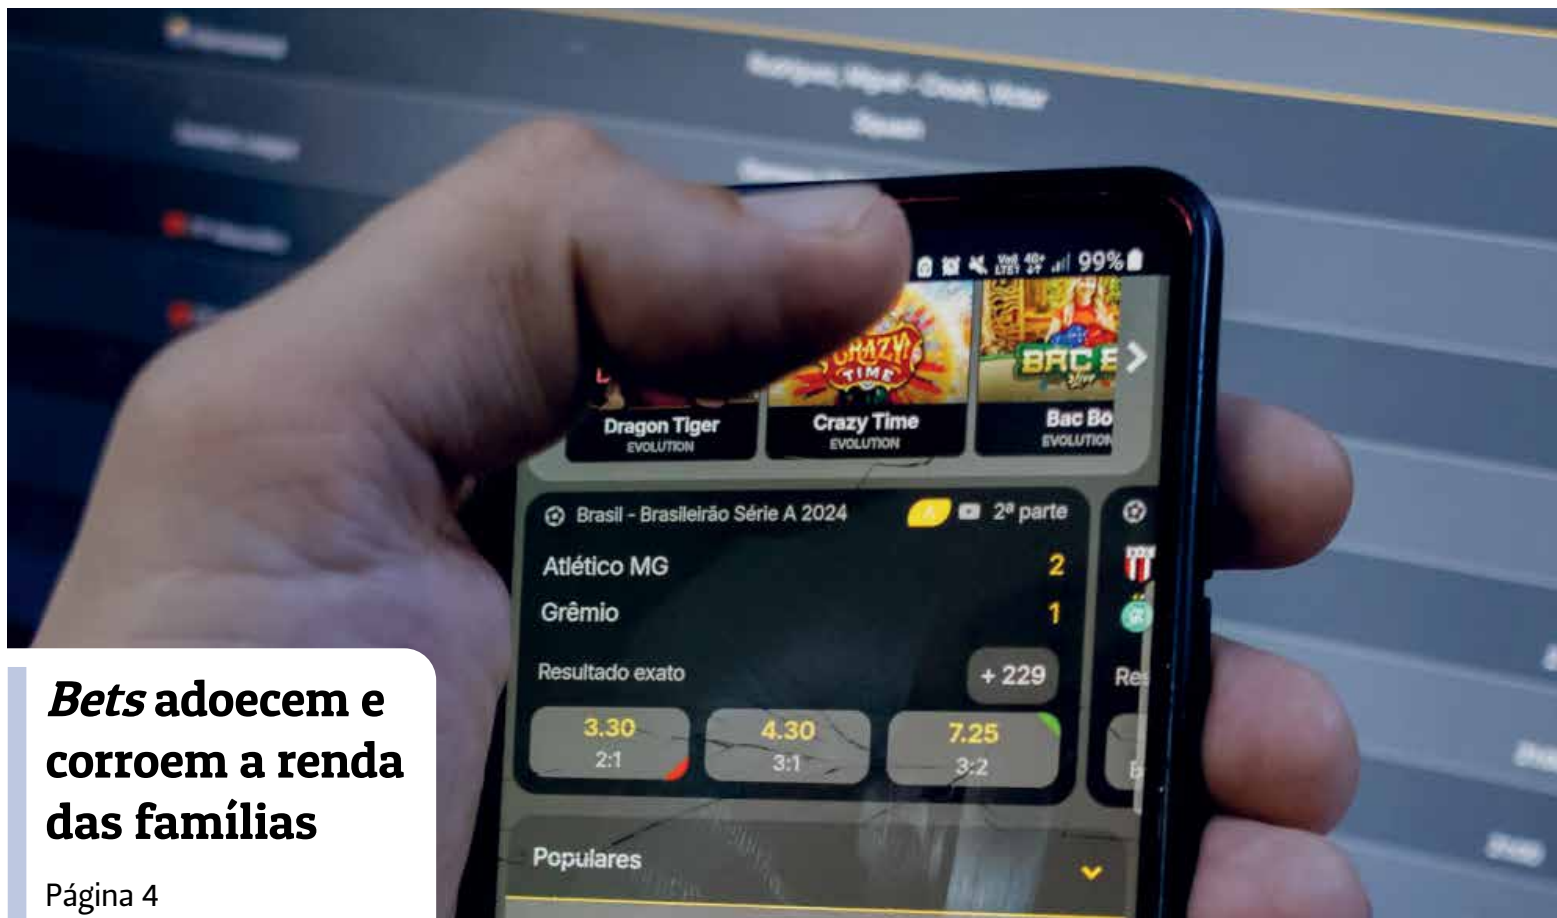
99%

Dragon Tiger
EVOLUTION

Crazy Time
EVOLUTION

Bac Bo
EVOLUTION

Brasil - Brasileirão Série A 2024

2ª parte

Atlético MG 2
Grêmio 1

Resultado exato

+ 229

3.30
2:1

4.30
3:1

7.25
3:2

Populares

*Bets* adoecem e corroem a renda das famílias

Página 4